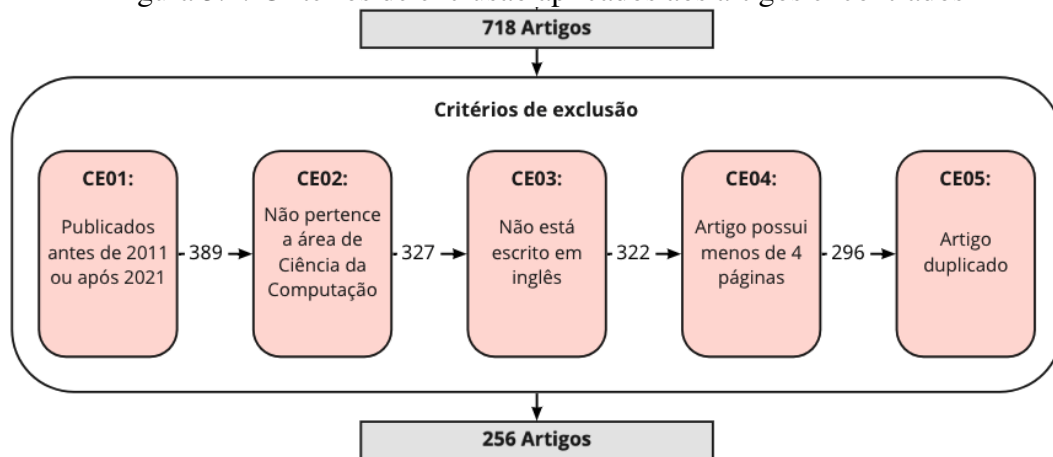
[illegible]

718 Artigos

Critérios de exclusão

CE01:
Publicados antes de 2011 ou após 2021

389

CE02:
Não pertence a área de Ciência da Computação

327

CE03:
Não está escrito em inglês

322

CE04:
Artigo possui menos de 4 páginas

296

CE05:
Artigo duplicado

256 Artigos